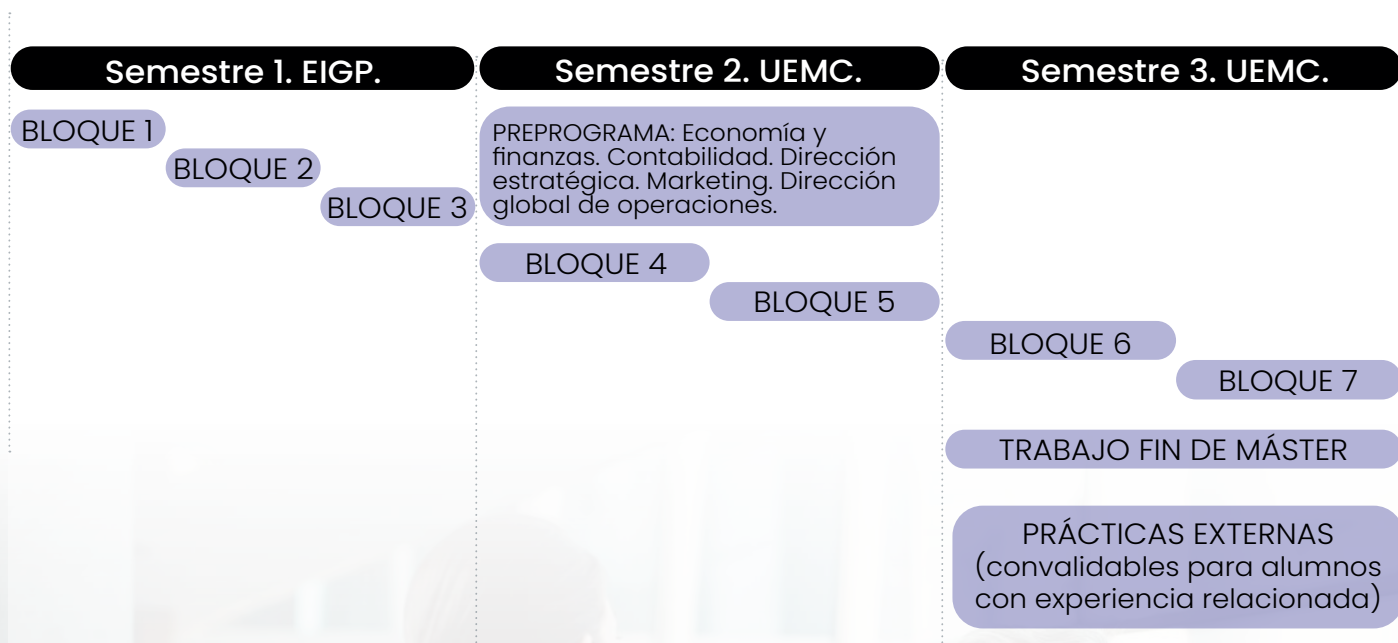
Semestre 1. EIGP.

BLOQUE 1

BLOQUE 2

BLOQUE 3

Semestre 2. UEMC.

PREPROGRAMA: Economía y finanzas. Contabilidad. Dirección estratégica. Marketing. Dirección global de operaciones.

BLOQUE 4

BLOQUE 5

Semestre 3. UEMC.

BLOQUE 6

BLOQUE 7

TRABAJO FIN DE MÁSTER

PRÁCTICAS EXTERNAS (convalidables para alumnos con experiencia relacionada)